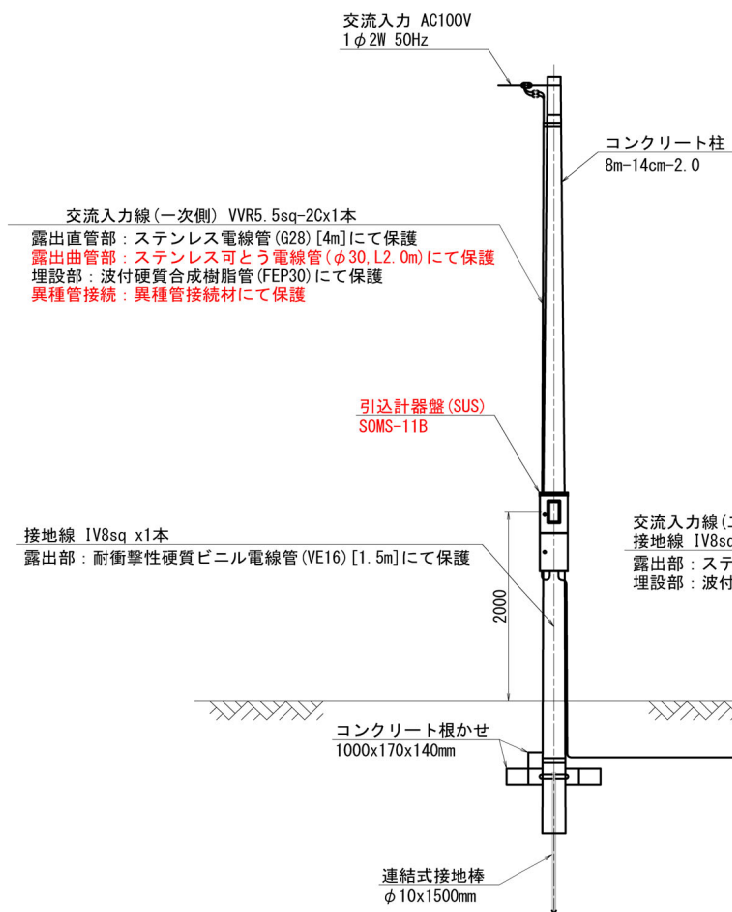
交流入力 AC100V
1$\phi$2W 50Hz

コンクリート柱
8m-14cm-2.0

交流入力線(一次側) VVR5.5sq-2Cx1本
露出直管部：ステンレス電線管(G28)[4m]にて保護
露出曲管部：ステンレス可とう電線管($\phi$30,L2.0m)にて保護
埋設部：波付硬質合成樹脂管(FEP30)にて保護
異種管接続：異種管接続材にて保護

引込計器盤(SUS)
SOMS-11B

接地線 IV8sq x1本
露出部：耐衝撃性硬質ビニル電線管(VE16)[1.5m]にて保護

交流入力線(二
接地線 IV8sq
露出部：ステ
埋設部：波付

2000

コンクリート根かせ
1000x170x140mm

連結式接地棒
$\phi$10x1500mm